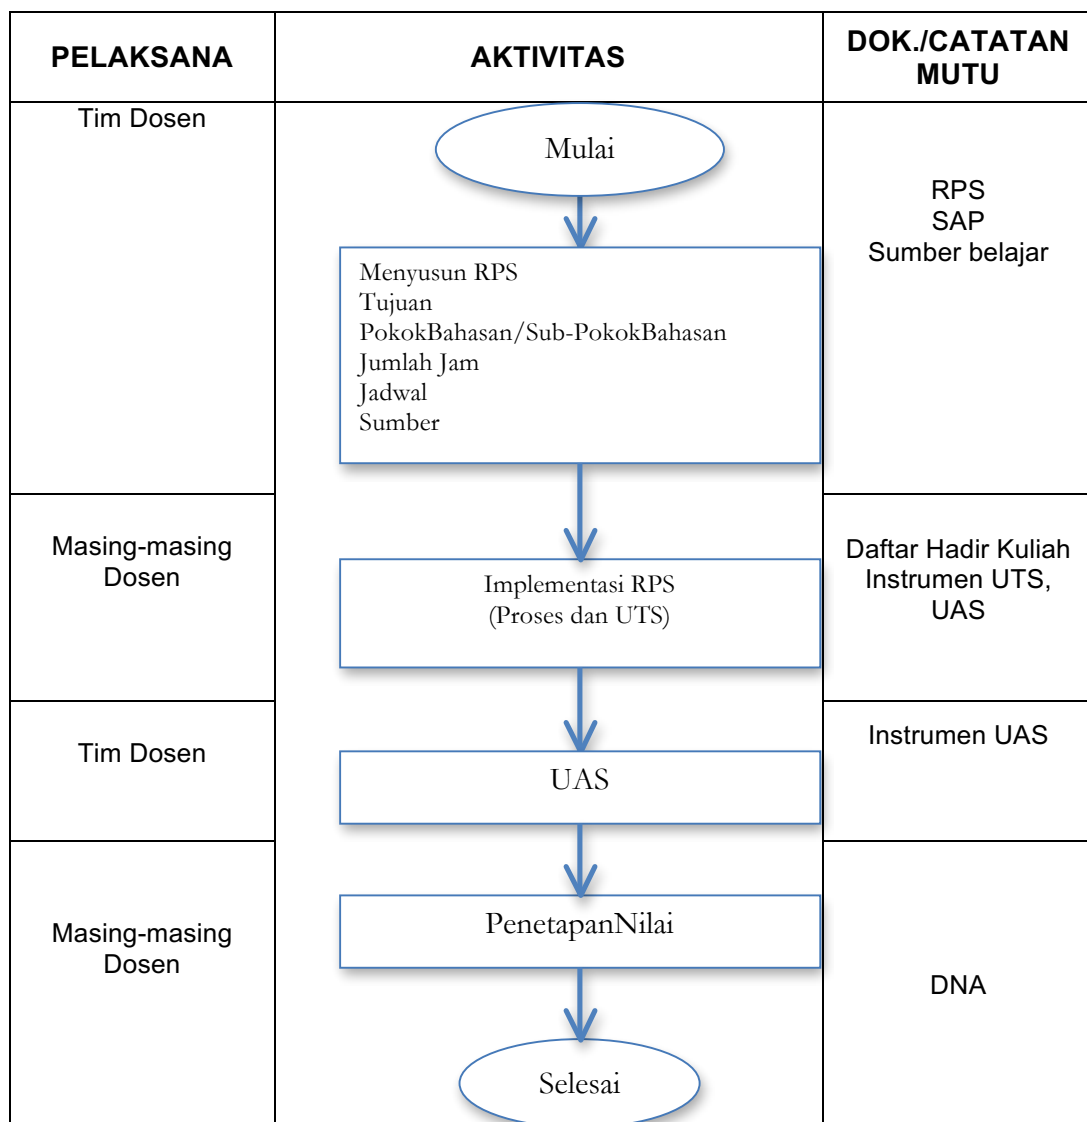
| PELAKSANA | AKTIVITAS | DOK./CATATAN MUTU |
|---|---|---|
| Tim Dosen | Mulai<br>Menyusun RPS<br>Tujuan<br>PokokBahasan/Sub-PokokBahasan<br>Jumlah Jam<br>Jadwal<br>Sumber | RPS<br>SAP<br>Sumber belajar |
| Masing-masing Dosen | Implementasi RPS<br>(Proses dan UTS) | Daftar Hadir Kuliah<br>Instrumen UTS, UAS |
| Tim Dosen | UAS | Instrumen UAS |
| Masing-masing Dosen | PenetapanNilai<br>Selesai | DNA |